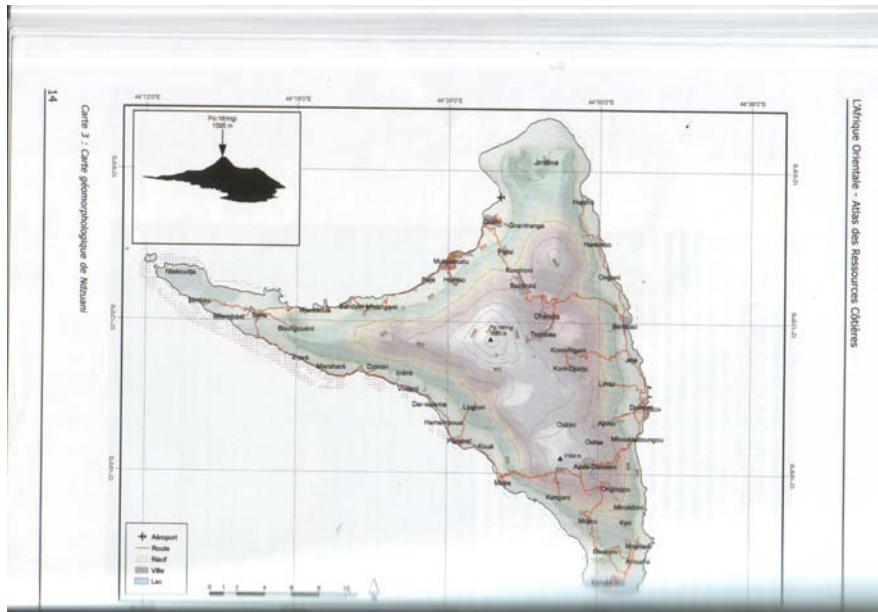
L'Afrique Orientale - Atlas des Ressources Côtières

44°12'0"E
44°18'0"E
44°24'0"E
44°30'0"E
44°36'0"E

Pic Ntringi
1595 m

Jimlime
Hamba
Ouani
Mutsamudu
Pomoni
Bambao
Domoni
Mramani
Moya
Kiyo
Pic Ntringi
1595 m
1164 m

+ Aéroport
Route
Récif
Ville
Lac

0 1 2 4 6 8 10

14

Carte 3 : Carte géomorphologique de Ndzuani